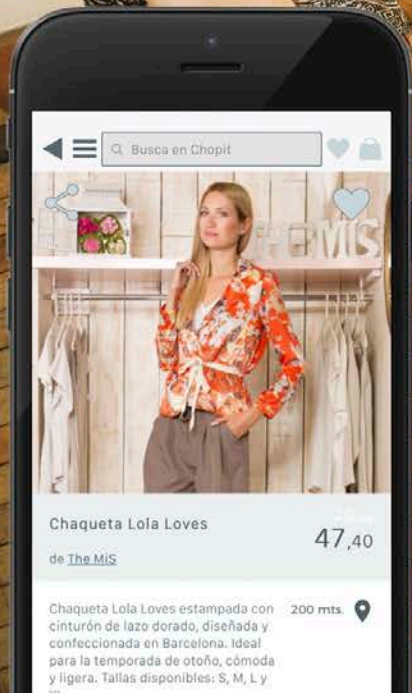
Busca en Chopit

THE MIS

Chaqueta Lola Loves

47,40

de The MiS

Chaqueta Lola Loves estampada con cinturón de lazo dorado, diseñada y confeccionada en Barcelona. Ideal para la temporada de otoño, cómoda y ligera. Tallas disponibles: S, M, L y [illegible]

200 mts.